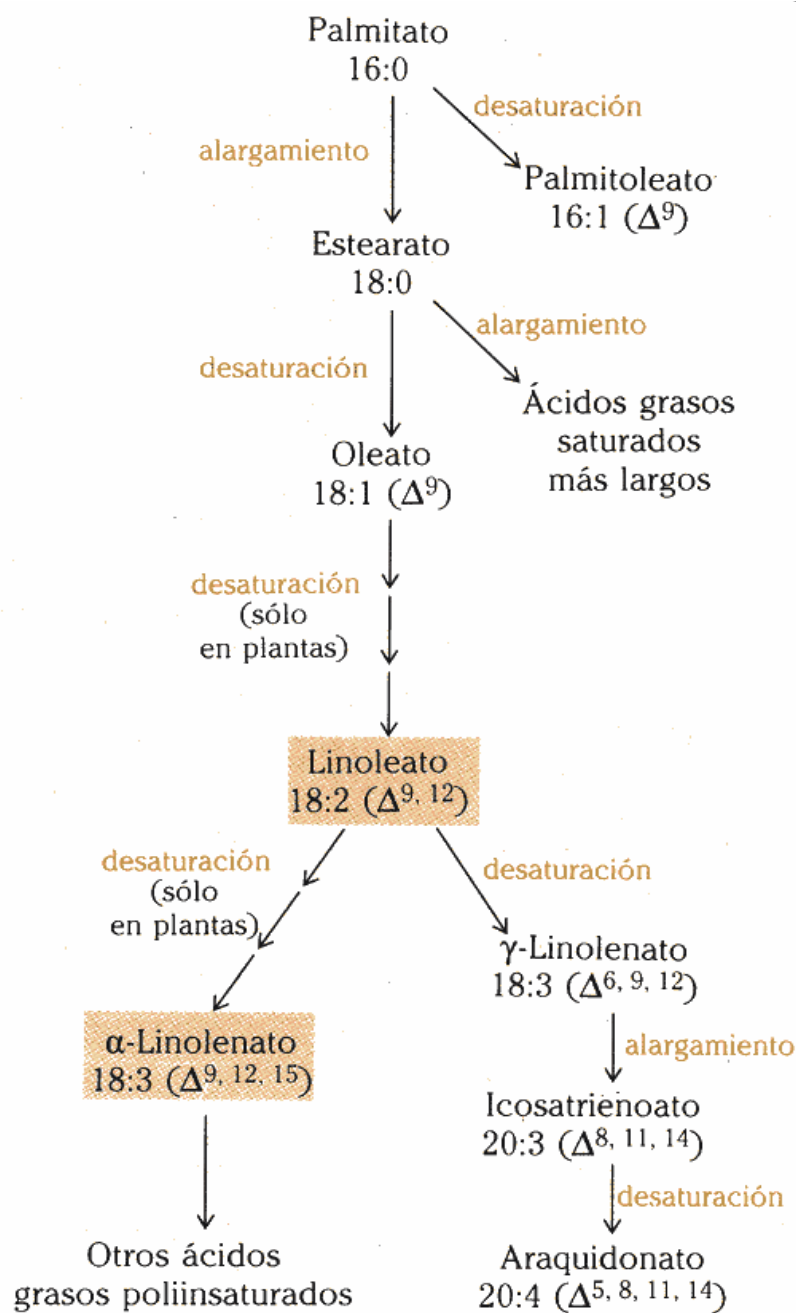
Palmitato
16:0

desaturación

Palmitoleato
16:1 ($\Delta^9$)

alargamiento

Estearato
18:0

alargamiento

Ácidos grasos saturados más largos

desaturación

Oleato
18:1 ($\Delta^9$)

desaturación (sólo en plantas)

Linoleato
18:2 ($\Delta^{9, 12}$)

desaturación (sólo en plantas)

desaturación

α-Linolenato
18:3 ($\Delta^{9, 12, 15}$)

Otros ácidos grasos poliinsaturados

γ-Linolenato
18:3 ($\Delta^{6, 9, 12}$)

alargamiento

Icosatrienoato
20:3 ($\Delta^{8, 11, 14}$)

desaturación

Araquidonato
20:4 ($\Delta^{5, 8, 11, 14}$)